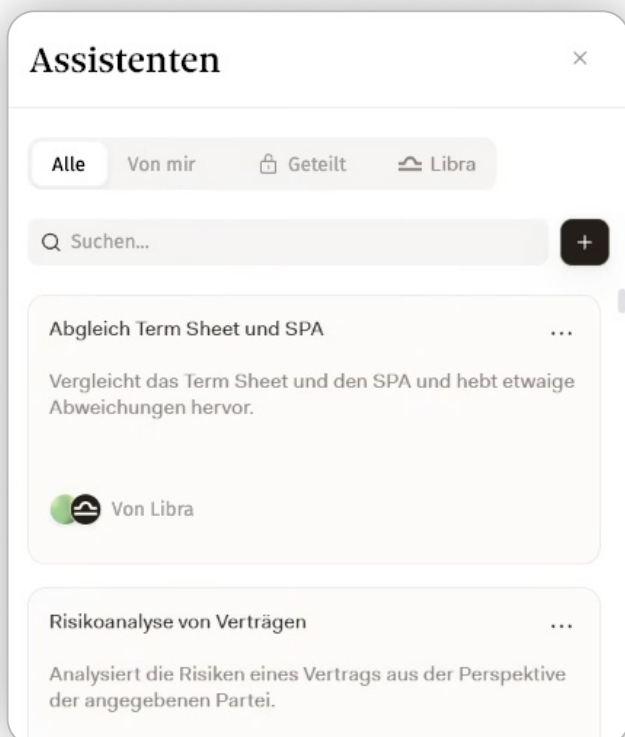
Assistenten

×

Alle Von mir Geteilt Libra

Suchen...

+

Abgleich Term Sheet und SPA

...

Vergleicht das Term Sheet und den SPA und hebt etwaige Abweichungen hervor.

Von Libra

Risikoanalyse von Verträgen

...

Analysiert die Risiken eines Vertrags aus der Perspektive der angegebenen Partei.